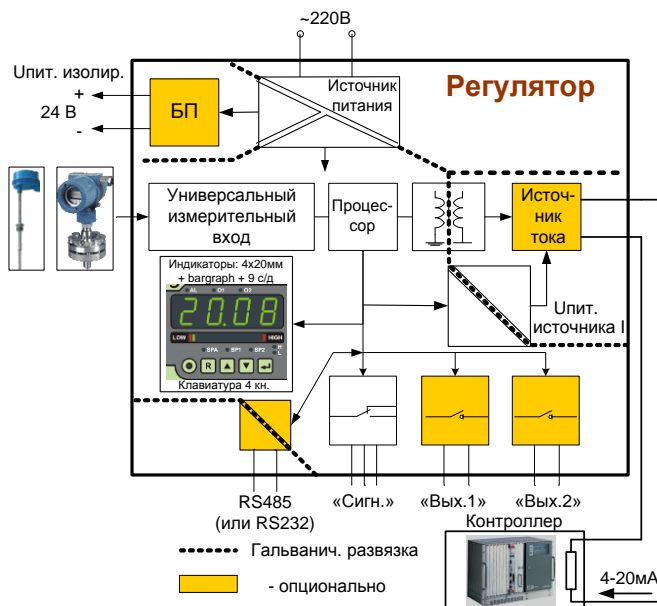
~220В

Uпит. изолир.

+

24 В

-

БП

Источник питания

Регулятор

Универсальный измерительный вход

Процессор

Источник тока

Индикаторы: 4x20мм + bargraph + 9 с/д

AL O1 O2

20.08

LOW HIGH

SPA SP1 SP2

R

Клавиатура 4 кн.

Uпит. источника I

RS485 (или RS232)

«Сигн.»

«Вых.1»

«Вых.2»

Контроллер

Гальванич. развязка

- опционально

4-20мА